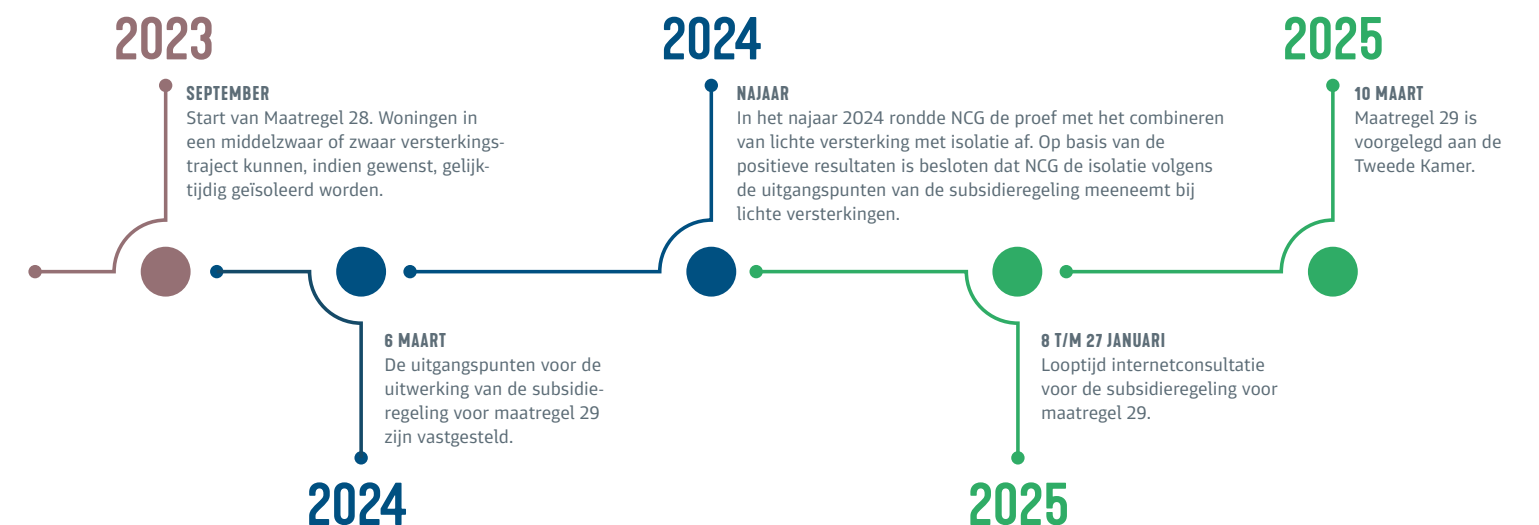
2023

SEPTEMBER
Start van Maatregel 28. Woningen in een middelzwaar of zwaar versterkingstraject kunnen, indien gewenst, gelijktijdig geïsoleerd worden.

2024

NAJAAR
In het najaar 2024 rondde NCG de proef met het combineren van lichte versterking met isolatie af. Op basis van de positieve resultaten is besloten dat NCG de isolatie volgens de uitgangspunten van de subsidieregeling meeneemt bij lichte versterkingen.

2025

10 MAART
Maatregel 29 is voorgelegd aan de Tweede Kamer.

6 MAART
De uitgangspunten voor de uitwerking van de subsidieregeling voor maatregel 29 zijn vastgesteld.

2024

8 T/M 27 JANUARI
Looptijd internetconsultatie voor de subsidieregeling voor maatregel 29.

2025